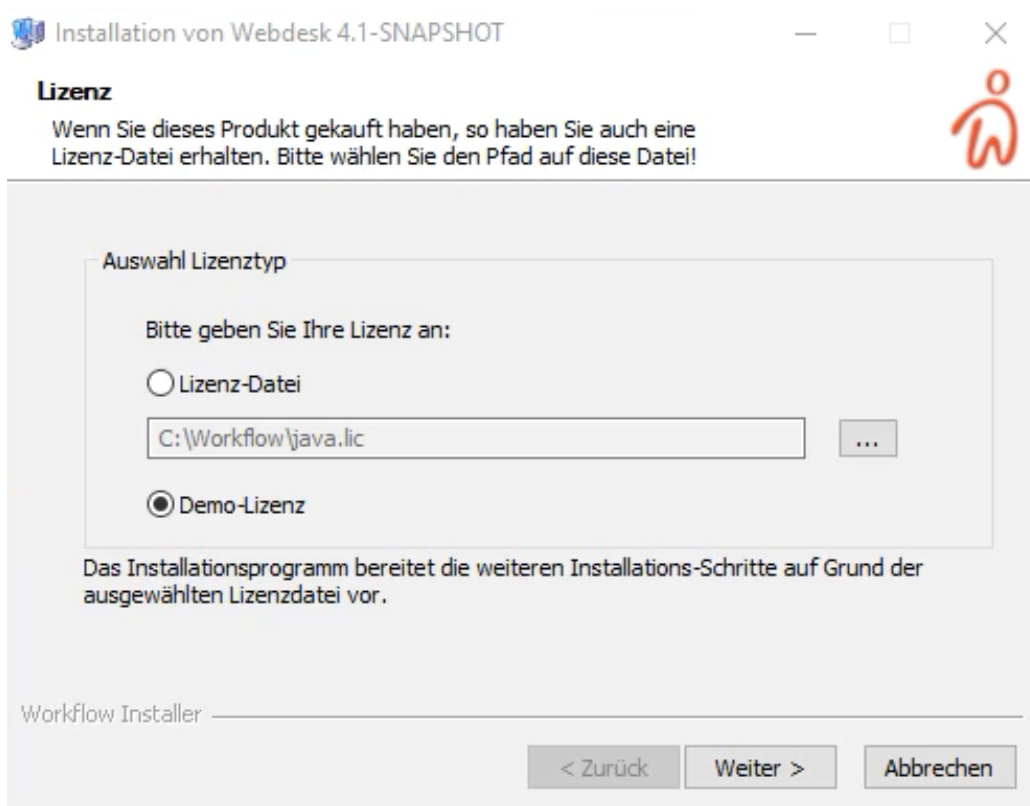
Installation von Webdesk 4.1-SNAPSHOT

Lizenz

Wenn Sie dieses Produkt gekauft haben, so haben Sie auch eine Lizenz-Datei erhalten. Bitte wählen Sie den Pfad auf diese Datei!

Auswahl Lizenztyp

Bitte geben Sie Ihre Lizenz an:

Lizenz-Datei

C:\Workflow\java.lic

...

Demo-Lizenz

Das Installationsprogramm bereitet die weiteren Installations-Schritte auf Grund der ausgewählten Lizenzdatei vor.

Workflow Installer

< Zurück

Weiter >

Abbrechen